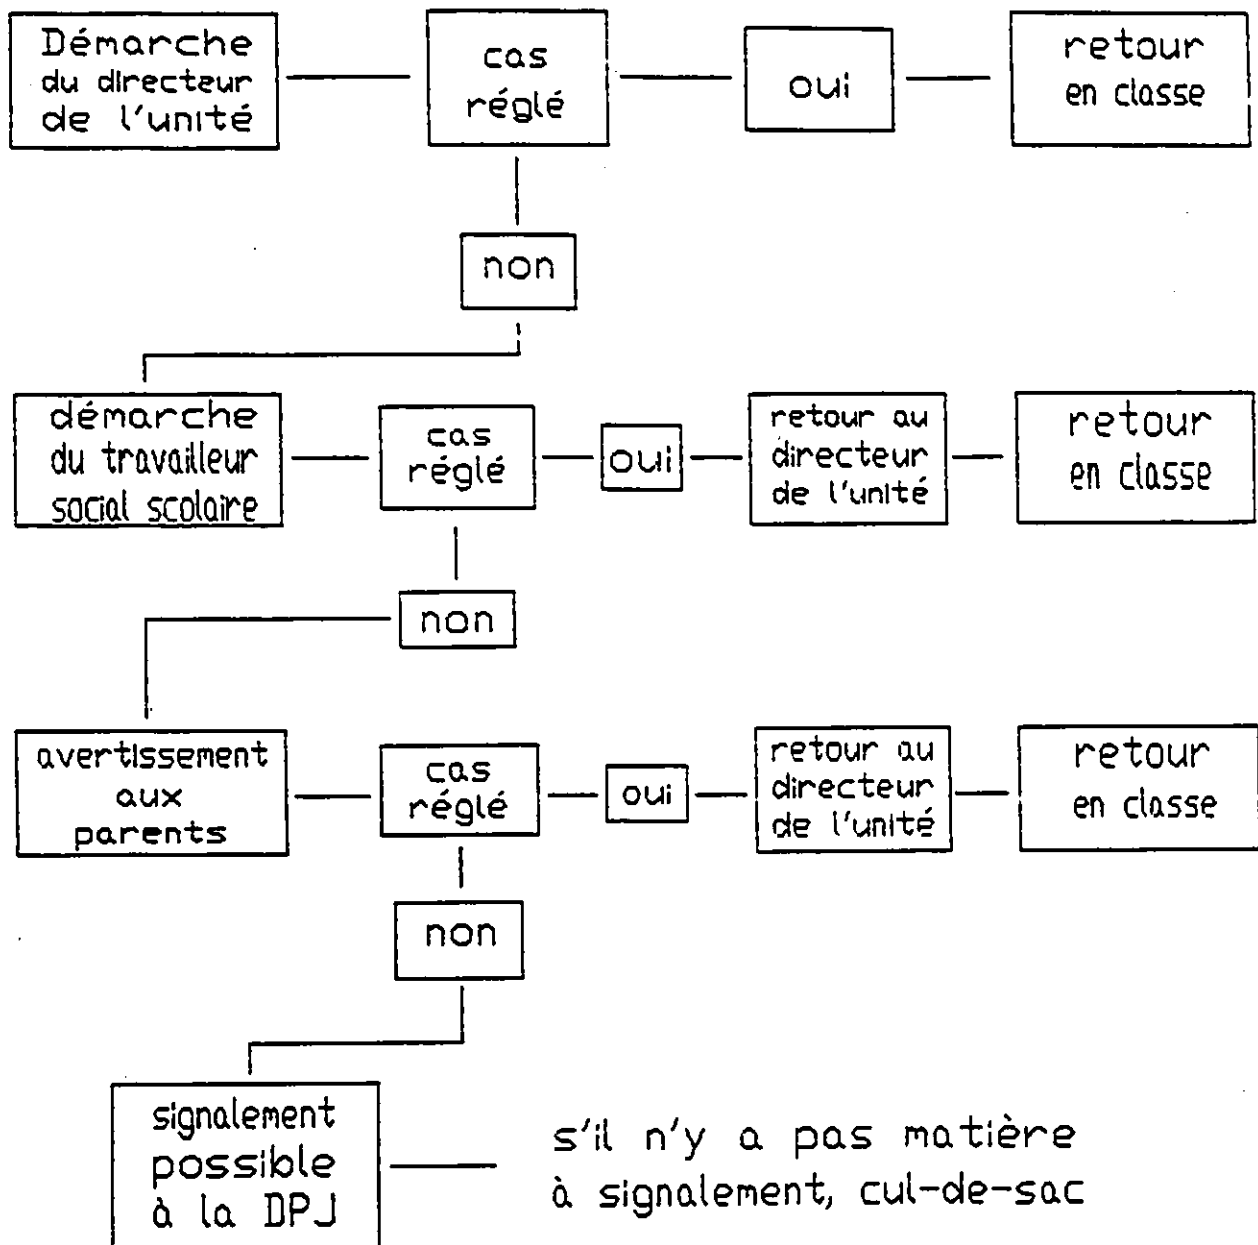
Démarche du directeur de l'unité

cas réglé

oui

retour en classe

non

démarche du travailleur social scolaire

cas réglé

oui

retour au directeur de l'unité

retour en classe

non

avertissement aux parents

cas réglé

oui

retour au directeur de l'unité

retour en classe

non

signalement possible à la DPJ

s'il n'y a pas matière à signalement, cul-de-sac